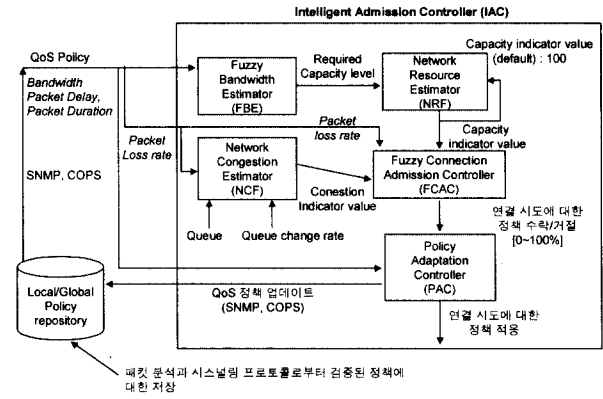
Intelligent Admission Controller (IAC)

QoS Policy

Bandwidth Packet Delay, Packet Duration

Fuzzy Bandwidth Estimator (FBE)

Required Capacity level

Network Resource Estimator (NRF)

Capacity indicator value (default) : 100

Packet loss rate

Capacity indicator value

Packet Loss rate

Network Congestion Estimator (NCF)

Fuzzy Connection Admission Controller (FCAC)

SNMP, COPS

Conestion Indicator value

Queue

Queue change rate

연결 시도에 대한 정책 수락/거절 [0~100%]

Policy Adaptation Controller (PAC)

Local/Global Policy repository

QoS 정책 업데이트 (SNMP, COPS)

연결 시도에 대한 정책 적용

패킷 분석과 시스널링 프로토콜로부터 검증된 정책에 대한 저장